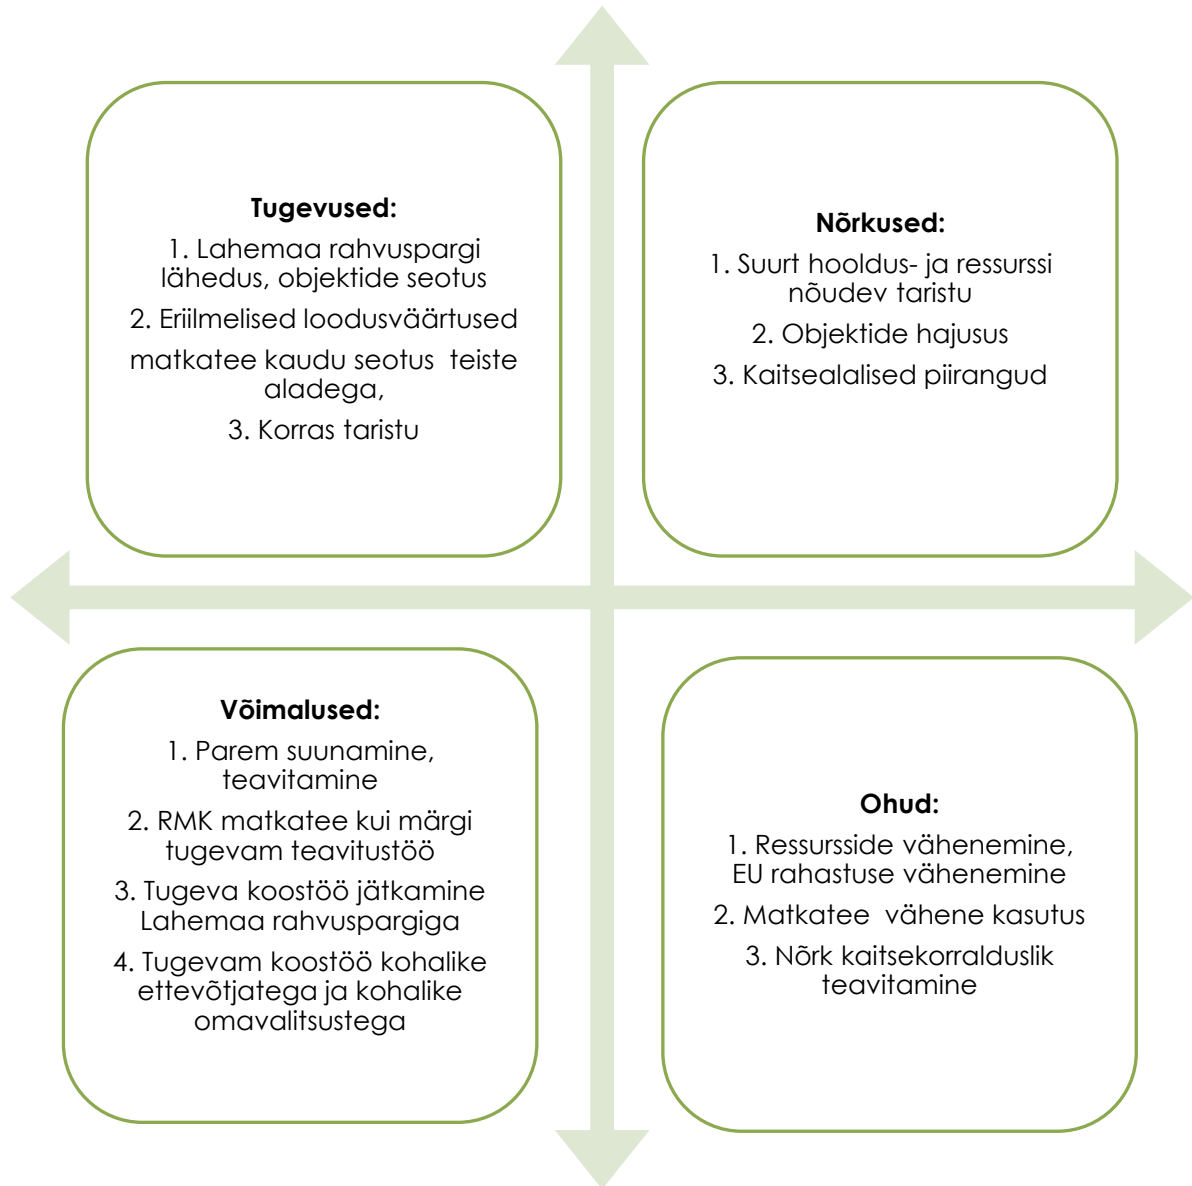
**Tugevused:**

1. Lahemaa rahvuspargi lähedus, objektide seotus

2. Eriilmelised loodusväärtused

matkatee kaudu seotus teiste aladega,

3. Korras taristu

**Nõrkused:**

1. Suurt hooldus- ja ressurssi nõudev taristu

2. Objektide hajusus

3. Kaitsealalised piirangud

**Võimalused:**

1. Parem suunamine, teavitamine

2. RMK matkatee kui märgi tugevam teavitustöö

3. Tugeva koostöö jätkamine Lahemaa rahvuspargiga

4. Tugevam koostöö kohalike ettevõtjatega ja kohalike omavalitsustega

**Ohud:**

1. Ressursside vähenemine, EU rahastuse vähenemine

2. Matkatee vähene kasutus

3. Nõrk kaitsekorralduslik teavitamine